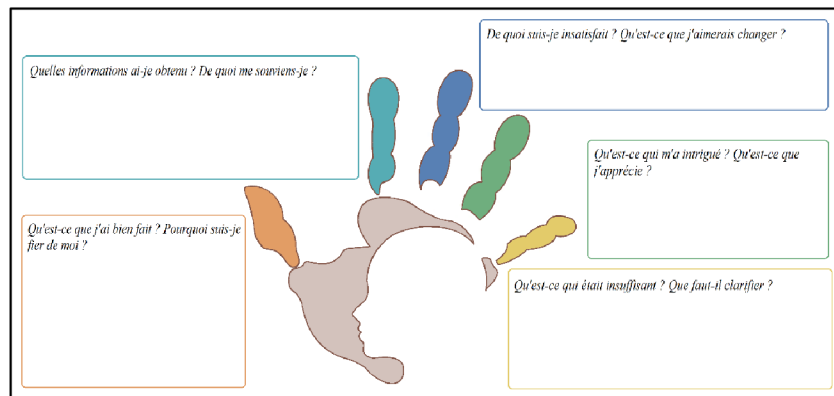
Quelles informations ai-je obtenu ? De quoi me souviens-je ?

De quoi suis-je insatisfait ? Qu'est-ce que j'aimerais changer ?

Qu'est-ce qui m'a intrigué ? Qu'est-ce que j'apprécie ?

Qu'est-ce que j'ai bien fait ? Pourquoi suis-je fier de moi ?

Qu'est-ce qui était insuffisant ? Que faut-il clarifier ?